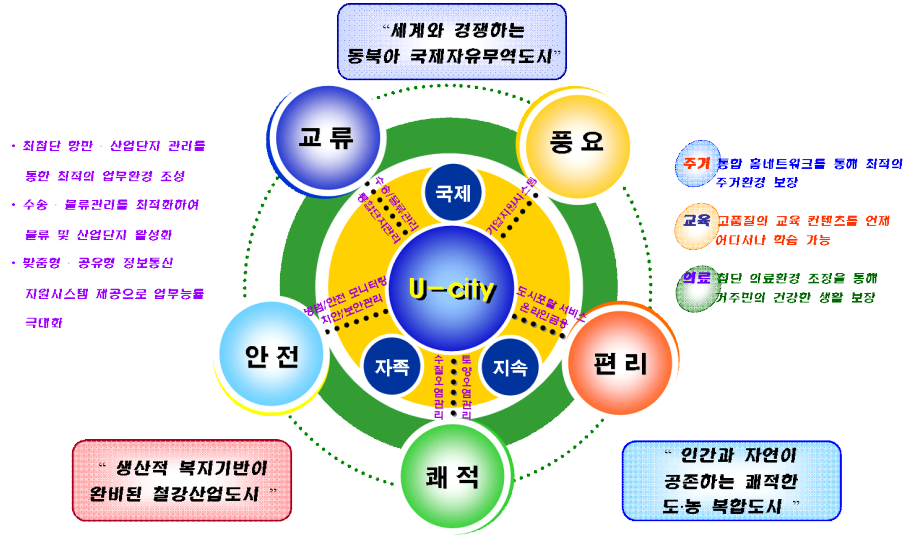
"세계와 경쟁하는 동북아 국제자유무역도시"

교류

풍요

• 최첨단 항만 · 산업단지 관리를 통한 최적의 업무환경 조성

• 수송 · 물류관리를 최적화하여 물류 및 산업단지 활성화

• 맞춤형 · 공유형 정보통신 지원시스템 제공으로 업무능률 극대화

주거 통합 홈네트워크를 통해 최적의 주거환경 보장

교육 고품질의 교육 컨텐츠를 언제 어디서나 학습 가능

의료 첨단 의료환경 조성을 통해 거주민의 건강한 생활 보장

국제

수송/물류관리

항만/산단관리

가정자동화

U-city

방범/안전 모니터링

치안/보안관리

도시포탈 서비스

온라인금융

자족

지속

수질오염관리

토양오염관리

안전

편리

쾌적

" 생산적 복지기반이 완비된 철강산업도시 "

" 인간과 자연이 공존하는 쾌적한 도·농 복합도시 "